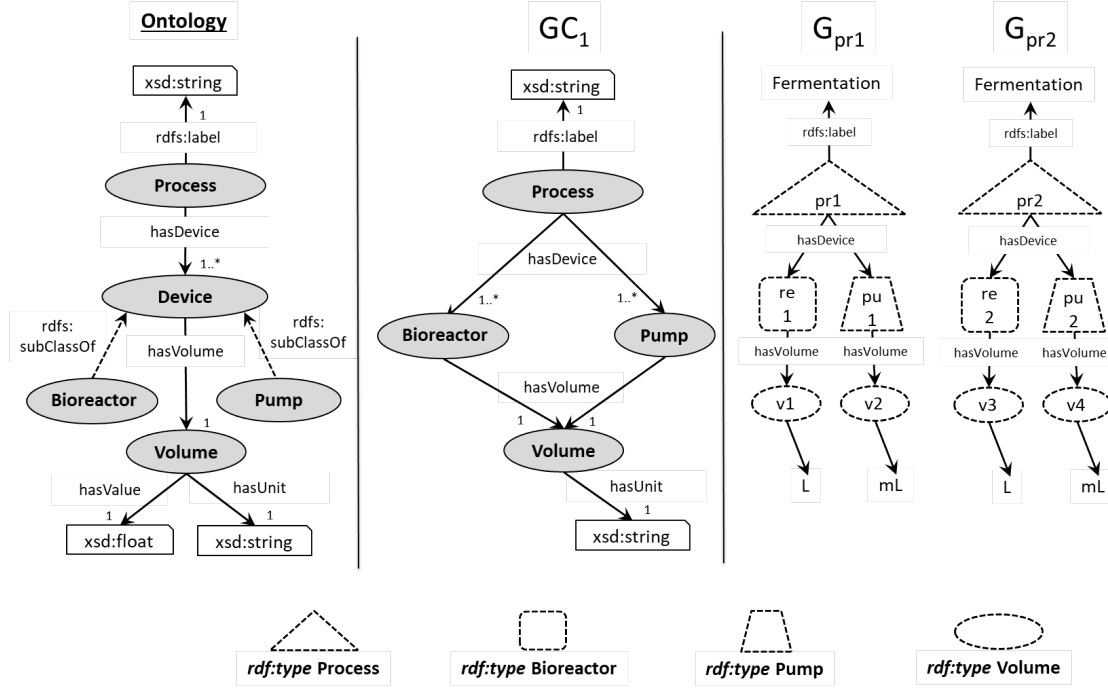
Ontology

xsd:string

1

rdfs:label

Process

hasDevice

1..*

Device

rdfs: subClassOf

hasVolume

rdfs: subClassOf

Bioreactor

Pump

1

Volume

hasValue

hasUnit

1

1

xsd:float

xsd:string

$GC_1$

xsd:string

1

rdfs:label

Process

hasDevice

1..*

1..*

Bioreactor

Pump

hasVolume

1

1

Volume

hasUnit

1

xsd:string

$G_{pr1}$

Fermentation

rdfs:label

pr1

hasDevice

re 1

pu 1

hasVolume

hasVolume

v1

v2

L

mL

$G_{pr2}$

Fermentation

rdfs:label

pr2

hasDevice

re 2

pu 2

hasVolume

hasVolume

v3

v4

L

mL

*rdf:type* Process

*rdf:type* Bioreactor

*rdf:type* Pump

*rdf:type* Volume